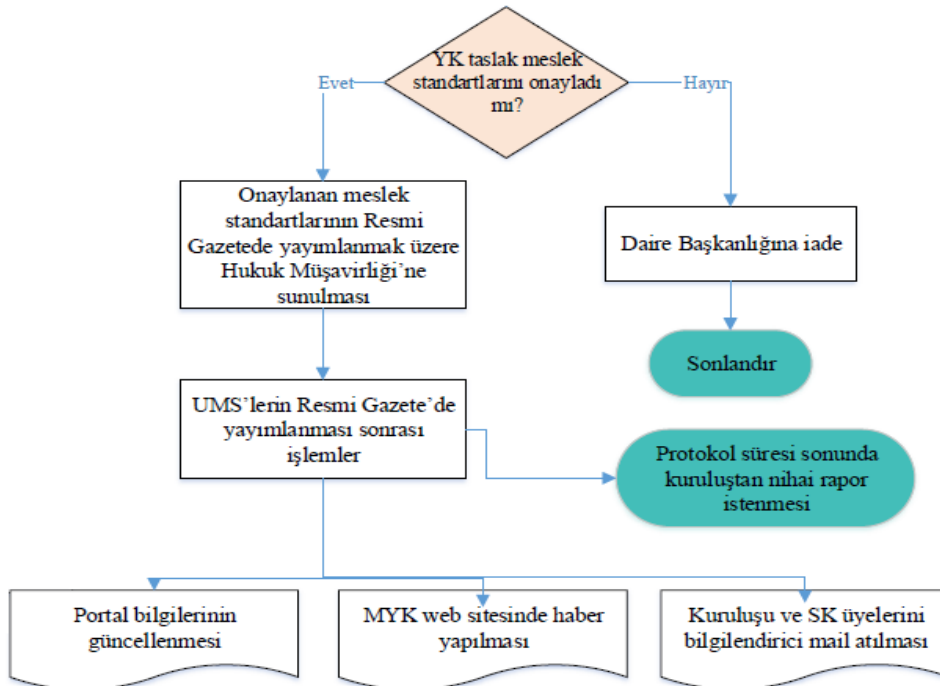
YK taslak meslek standartlarını onayladı mı?

Evet

Hayır

Onaylanan meslek standartlarının Resmi Gazetede yayımlanmak üzere Hukuk Müşavirliği'ne sunulması

Daire Başkanlığına iade

Sonlandır

UMS'lerin Resmi Gazete'de yayımlanması sonrası işlemler

Protokol süresi sonunda kuruluştan nihai rapor istenmesi

Portal bilgilerinin güncellenmesi

MYK web sitesinde haber yapılması

Kuruluşu ve SK üyelerini bilgilendirici mail atılması